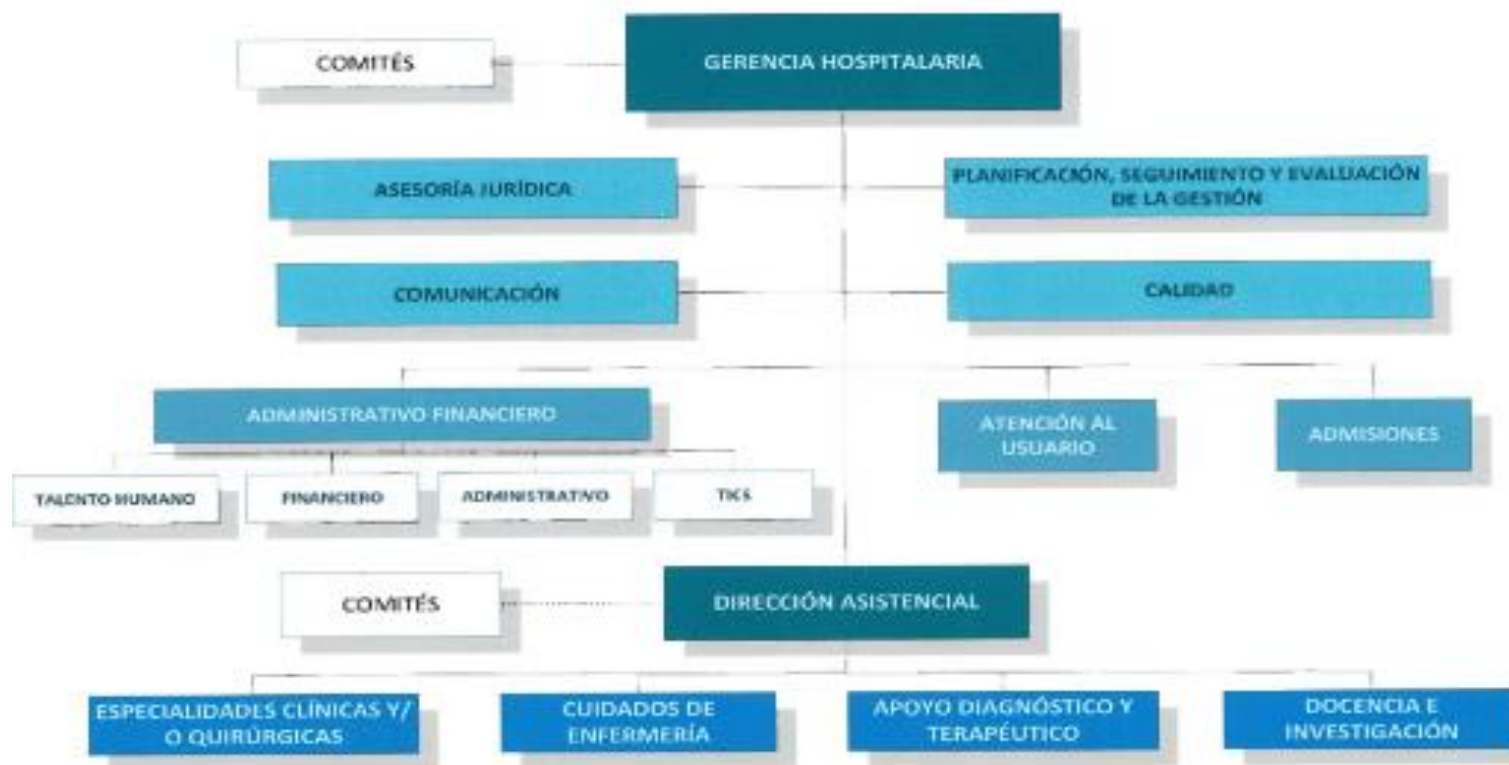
COMITÉS

GERENCIA HOSPITALARIA

ASESORÍA JURÍDICA

PLANIFICACIÓN, SEGUIMIENTO Y EVALUACIÓN DE LA GESTIÓN

COMUNICACIÓN

CALIDAD

ADMINISTRATIVO FINANCIERO

ATENCIÓN AL USUARIO

ADMISIONES

TALENTO HUMANO

FINANCIERO

ADMINISTRATIVO

TICS

COMITÉS

DIRECCIÓN ASISTENCIAL

ESPECIALIDADES CLÍNICAS Y/ O QUIRÚRGICAS

CUIDADOS DE ENFERMERÍA

APOYO DIAGNÓSTICO Y TERAPÉUTICO

DOCENCIA E INVESTIGACIÓN